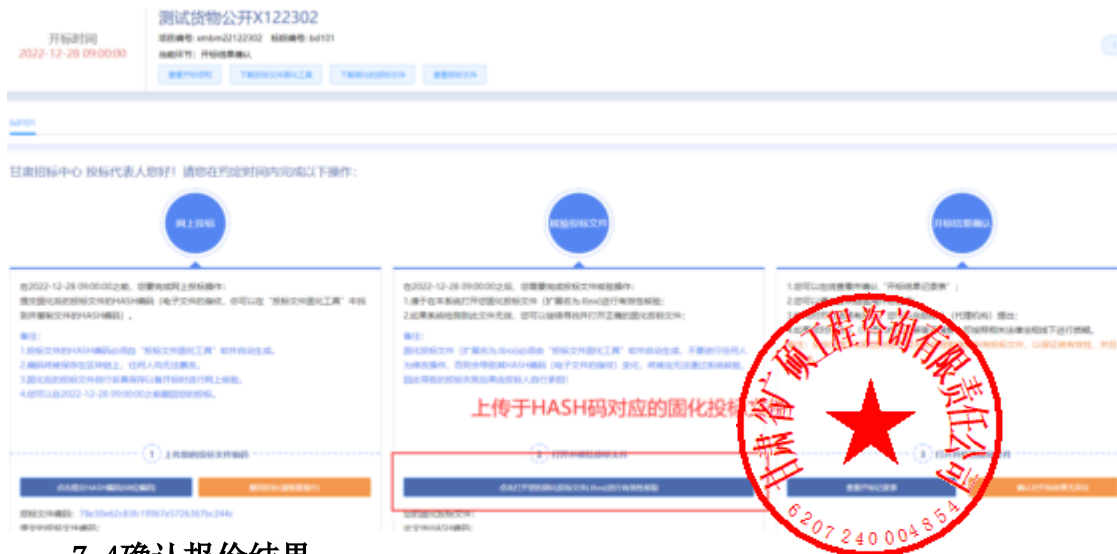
开标时间
2022-12-28 09:00:00

测试货物公开X122302
项目编号: xmbm22122302 标段编号: bd101
当前环节: 开标结果确认

查看开标记录 下载投标文件固化工具 下载解密投标文件 查看投标文件

bd101

甘肃招标中心 投标代表人您好! 请您在约定时间内完成以下操作:

网上投标

核验投标文件

开标结果确认

在2022-12-28 09:00:00之前，您需要完成网上投标操作:
提交固化后的投标文件的HASH编码(电子文件的指纹，您可以在"投标文件固化工具"中找到所要制文件的HASH编码)。

备注:
1.投标文件的HASH编码必须由"投标文件固化工具"软件自动生成。
2.编码将被保存在区块链上，任何人均无法篡改。
3.固化后的投标文件自行妥善保存以备开标时进行网上核验。
4.您可以在2022-12-28 09:00:00之前撤回您的投标。

在2022-12-28 09:00:00之后，您需要完成投标文件核验操作:
1.请于在本系统打开您固化投标文件(扩展名为.tbxx)进行有效性核验;
2.如果系统核验到此文件无效，您可以继续寻找并打开正确的固化投标文件;

备注:
固化投标文件(扩展名为.tbxx)必须由"投标文件固化工具"软件自动生成，不要进行任何人为修改操作，否则会导致其HASH编码(电子文件的指纹)变化，将被告无法通过系统核验;
因此导致的核验失败后果由投标人自行承担!

1.您可以在线查看并确认"开标结果记录表";
2.您可以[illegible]
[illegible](代理机构)提出;
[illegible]

上传于HASH码对应的固化投标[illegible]

1 上传您的投标文件编码

2 打开并核验投标文件

3 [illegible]

点击提交HASH编码(ASC编码)

撤回投标(撤销投标)

点击打开您的固化投标文件(.tbxx)进行有效性核验

查看开标记录表

确认开标结果无异议

投标文件编码: 78e30e62c83fc19967e5726367bc244c
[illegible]

甘肃省矿工程咨询有限责任公司
6207240004854

7. 4确认报价结果